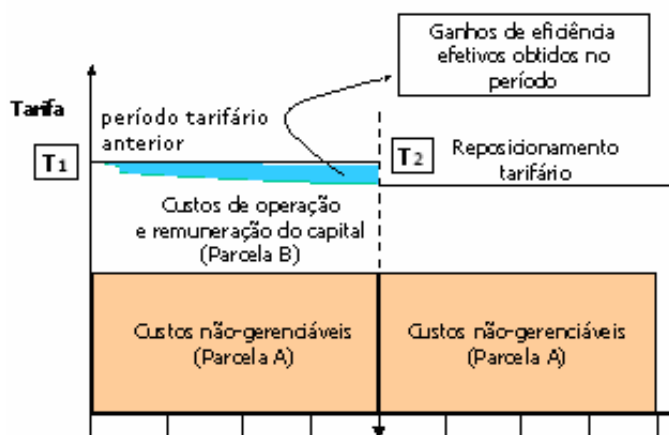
Ganhos de eficiência efetivos obtidos no período

Tarifa

período tarifário anterior

$T_1$

$T_2$

Reposicionamento tarifário

Custos de operação e remuneração do capital (Parcela B)

Custos não-gerenciáveis (Parcela A)

Custos não-gerenciáveis (Parcela A)